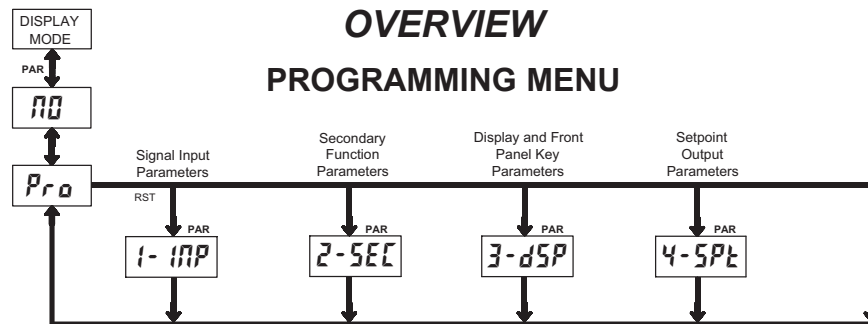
OVERVIEW

PROGRAMMING MENU

DISPLAY MODE

PAR

NO

Pro

RST

Signal Input Parameters

Secondary Function Parameters

Display and Front Panel Key Parameters

Setpoint Output Parameters

PAR

1- INP

PAR

2-SEC

PAR

3-dSP

PAR

4-SPt